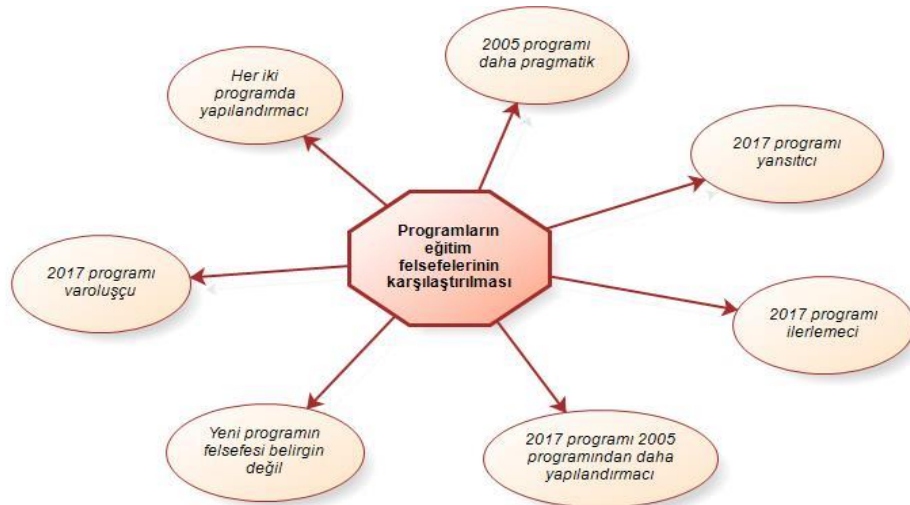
Programların eğitim felsefelerinin karşılaştırılması

Her iki programda yapılandırmacı

2005 programı daha pragmatik

2017 programı yansıtıcı

2017 programı varoluşçu

2017 programı ilerlemeci

Yeni programın felsefesi belirgin değil

2017 programı 2005 programından daha yapılandırmacı